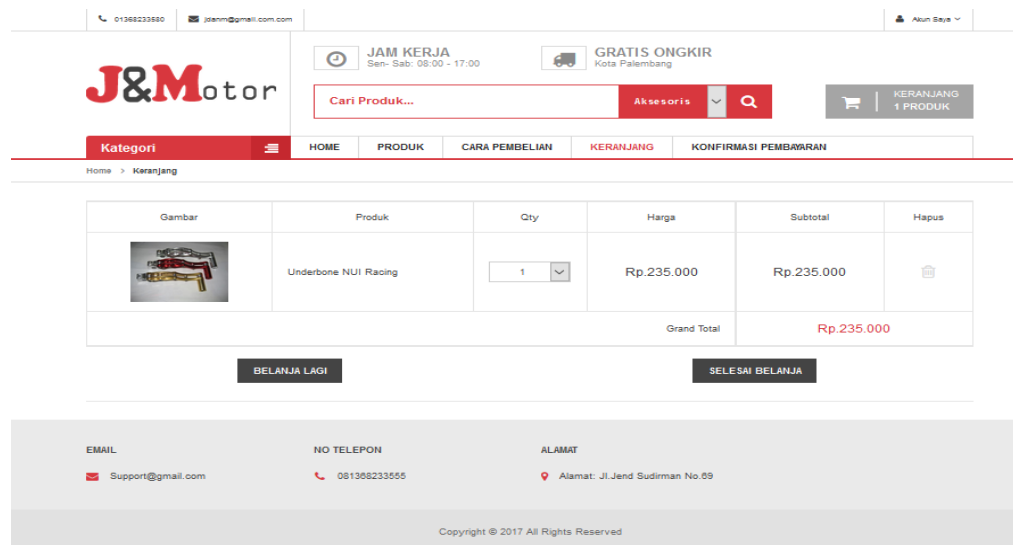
01368233580 | jdanm@gmail.com.com | Akun Saya

J&Motor

JAM KERJA
Sen- Sab: 08:00 - 17:00

GRATIS ONGKIR
Kota Palembang

Cari Produk... | Aksesoris

KERANJANG
1 PRODUK

Kategori | HOME | PRODUK | CARA PEMBELIAN | KERANJANG | KONFIRMASI PEMBAYARAN

Home > Keranjang

| Gambar | Produk | Qty | Harga | Subtotal | Hapus |
|---|---|---|---|---|---|
| | Underbone NUI Racing | 1 | Rp.235.000 | Rp.235.000 | |
| | | | Grand Total | Rp.235.000 | |

BELANJA LAGI

SELESAI BELANJA

EMAIL
Support@gmail.com

NO TELEPON
081368233555

ALAMAT
Alamat: Jl.Jend Sudirman No.69

Copyright © 2017 All Rights Reserved